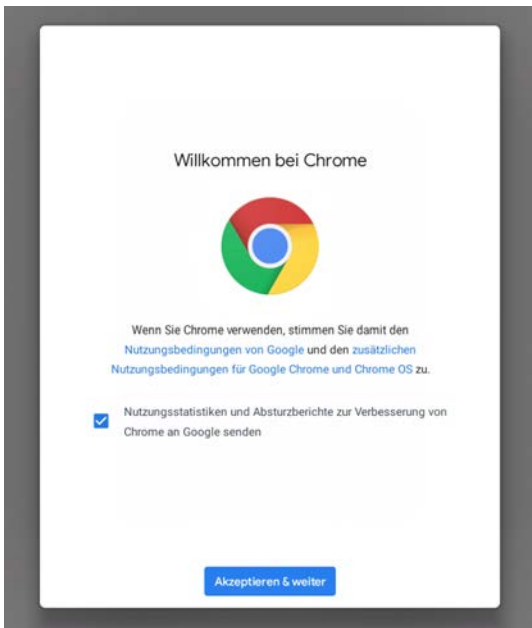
Willkommen bei Chrome

Wenn Sie Chrome verwenden, stimmen Sie damit den Nutzungsbedingungen von Google und den zusätzlichen Nutzungsbedingungen für Google Chrome und Chrome OS zu.

Nutzungsstatistiken und Absturzberichte zur Verbesserung von Chrome an Google senden

Akzeptieren & weiter